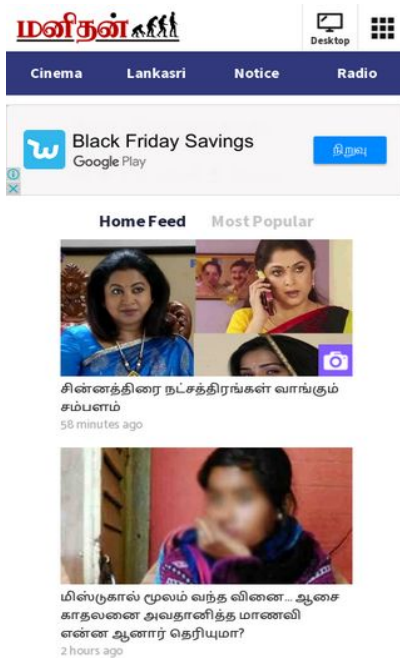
மனிதன்

Desktop

Cinema
Lankasri
Notice
Radio

Black Friday Savings
Google Play
நிறுவு

Home Feed
Most Popular

சின்னத்திரை நட்சத்திரங்கள் வாங்கும் சம்பளம்
58 minutes ago

மிஸ்டுகால் மூலம் வந்த வினை... ஆசை காதலனை அவதானித்த மாணவி என்ன ஆனார் தெரியுமா?
2 hours ago